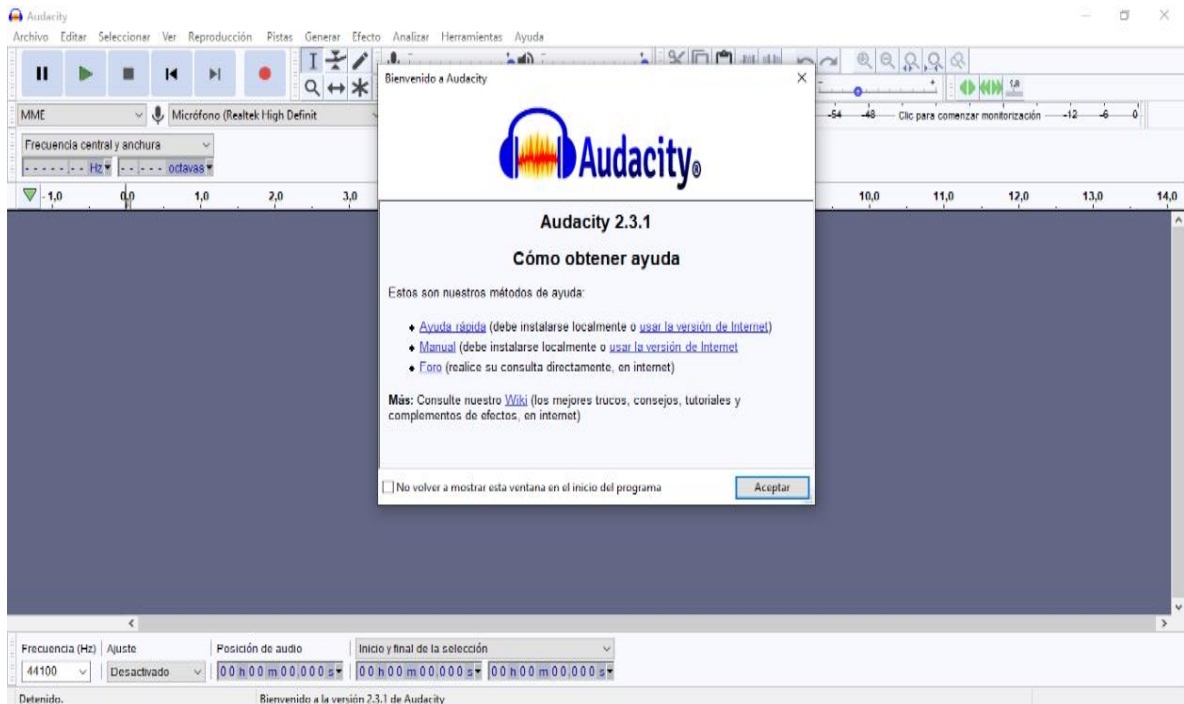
Audacity
Archivo Editar Seleccionar Ver Reproducción Pistas Generar Efecto Analizar Herramientas Ayuda

MME
Micrófono (Realtek High Definit
-54 -48 Clic para comenzar monitorización -12 -6 0
Frecuencia central y anchura
- - - - - - - Hz - - - - - octavas
-1,0 0,0 1,0 2,0 3,0 10,0 11,0 12,0 13,0 14,0

Bienvenido a Audacity

Audacity

Audacity 2.3.1

Cómo obtener ayuda

Estos son nuestros métodos de ayuda:

• Ayuda rápida (debe instalarse localmente o usar la versión de Internet)
• Manual (debe instalarse localmente o usar la versión de Internet
• Foro (realice su consulta directamente, en internet)

Más: Consulte nuestro Wiki (los mejores trucos, consejos, tutoriales y complementos de efectos, en internet)

No volver a mostrar esta ventana en el inicio del programa
Aceptar

Frecuencia (Hz) Ajuste Posición de audio Inicio y final de la selección
44100 Desactivado 00 h 00 m 00,000 s 00 h 00 m 00,000 s 00 h 00 m 00,000 s
Detenido. Bienvenido a la versión 2.3.1 de Audacity